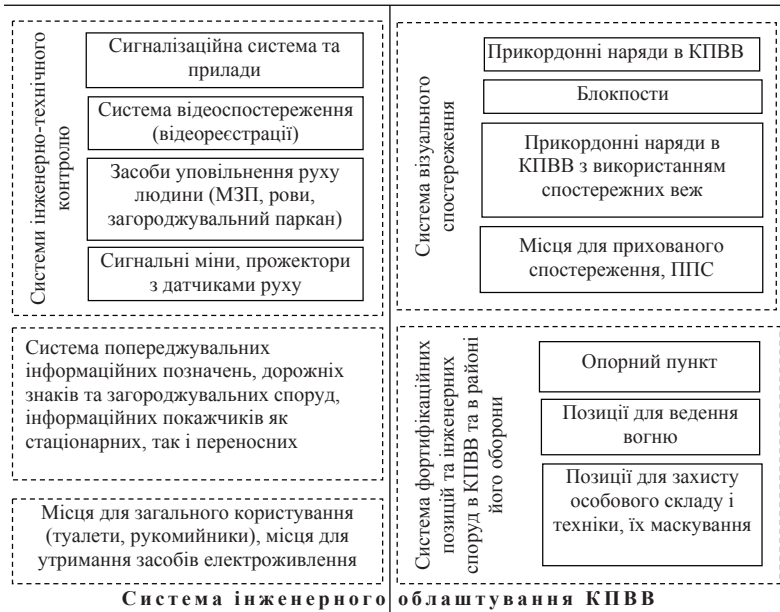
Системи інженерно-технічного контролю

Сигналізаційна система та прилади

Система відеоспостереження (відеореєстрації)

Засоби уповільнення руху людини (МЗП, рови, загороджувальний паркан)

Сигнальні міни, прожектори з датчиками руху

Система візуального спостереження

Прикордонні наряди в КПВВ

Блокпости

Прикордонні наряди в КПВВ з використанням спостережних веж

Місця для прихованого спостереження, ППС

Система попереджувальних інформаційних позначень, дорожніх знаків та загороджувальних споруд, інформаційних покажчиків як стаціонарних, так і переносних

Система фортифікаційних позицій та інженерних споруд в КПВВ та в районі його оборони

Опорний пункт

Позиції для ведення вогню

Позиції для захисту особового складу і техніки, їх маскування

Місця для загального користування (туалети, рукомийники), місця для утримання засобів електроживлення

Система інженерного облаштування КПВВ